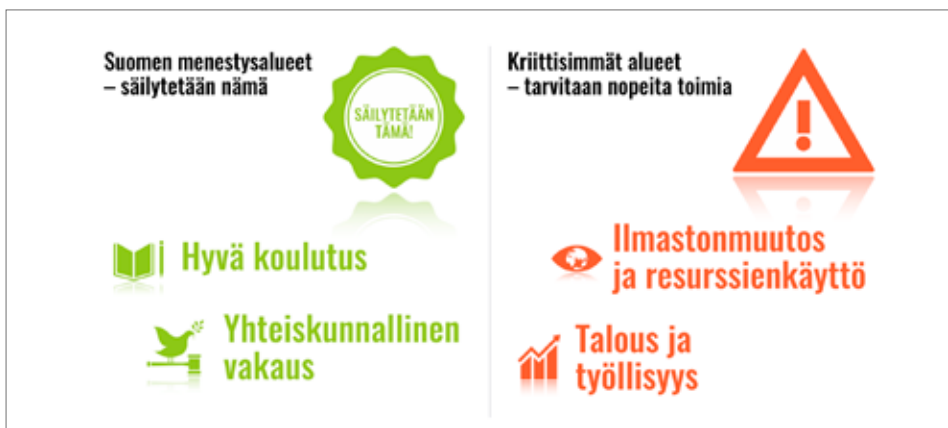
Suomen menestysalueet
– säilytetään nämä

SÄILYTETÄÄN TÄMÄ!

Hyvä koulutus

Yhteiskunnallinen vakaus

Kriittisimmät alueet
– tarvitaan nopeita toimia

Ilmastonmuutos ja resurssienkäyttö

Talous ja työllisyys